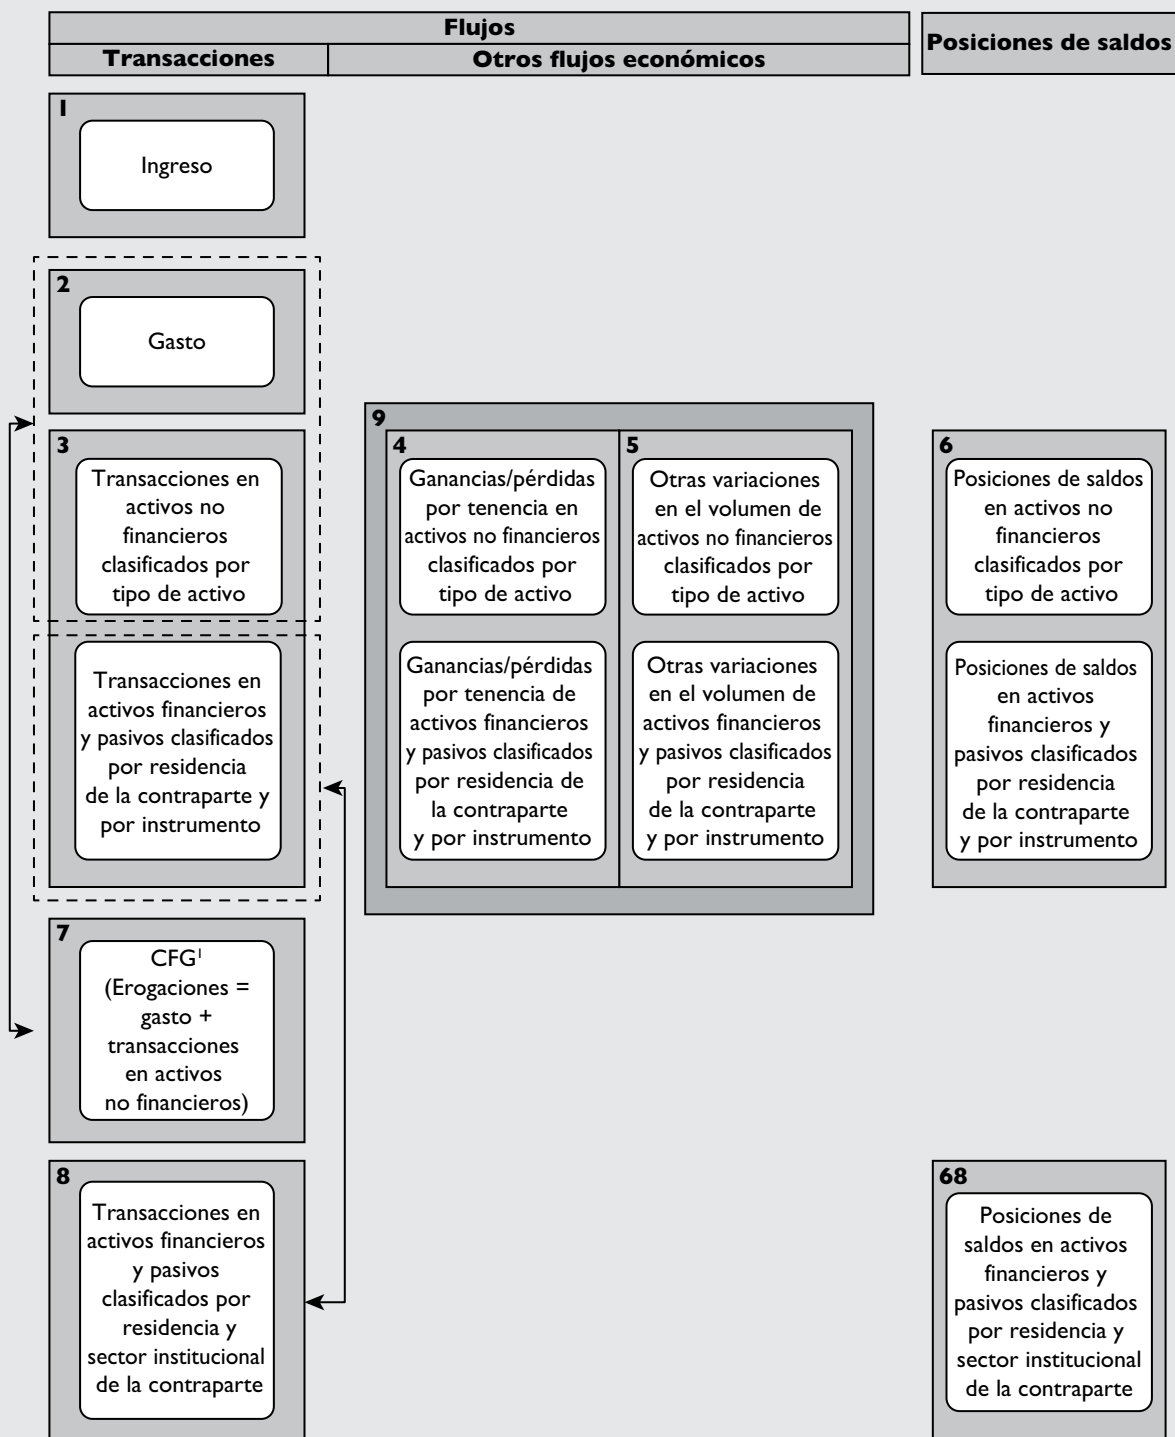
| Flujos | | Posiciones de saldos |
|---|---|---|
| Transacciones | Otros flujos económicos | |

1
Ingreso

2
Gasto

3
Transacciones en activos no financieros clasificados por tipo de activo

Transacciones en activos financieros y pasivos clasificados por residencia de la contraparte y por instrumento

9

4
Ganancias/pérdidas por tenencia en activos no financieros clasificados por tipo de activo

Ganancias/pérdidas por tenencia de activos financieros y pasivos clasificados por residencia de la contraparte y por instrumento

5
Otras variaciones en el volumen de activos no financieros clasificados por tipo de activo

Otras variaciones en el volumen de activos financieros y pasivos clasificados por residencia de la contraparte y por instrumento

6
Posiciones de saldos en activos no financieros clasificados por tipo de activo

Posiciones de saldos en activos financieros y pasivos clasificados por residencia de la contraparte y por instrumento

7
CFG$^{1}$ (Erogaciones = gasto + transacciones en activos no financieros)

8
Transacciones en activos financieros y pasivos clasificados por residencia y sector institucional de la contraparte

68
Posiciones de saldos en activos financieros y pasivos clasificados por residencia y sector institucional de la contraparte